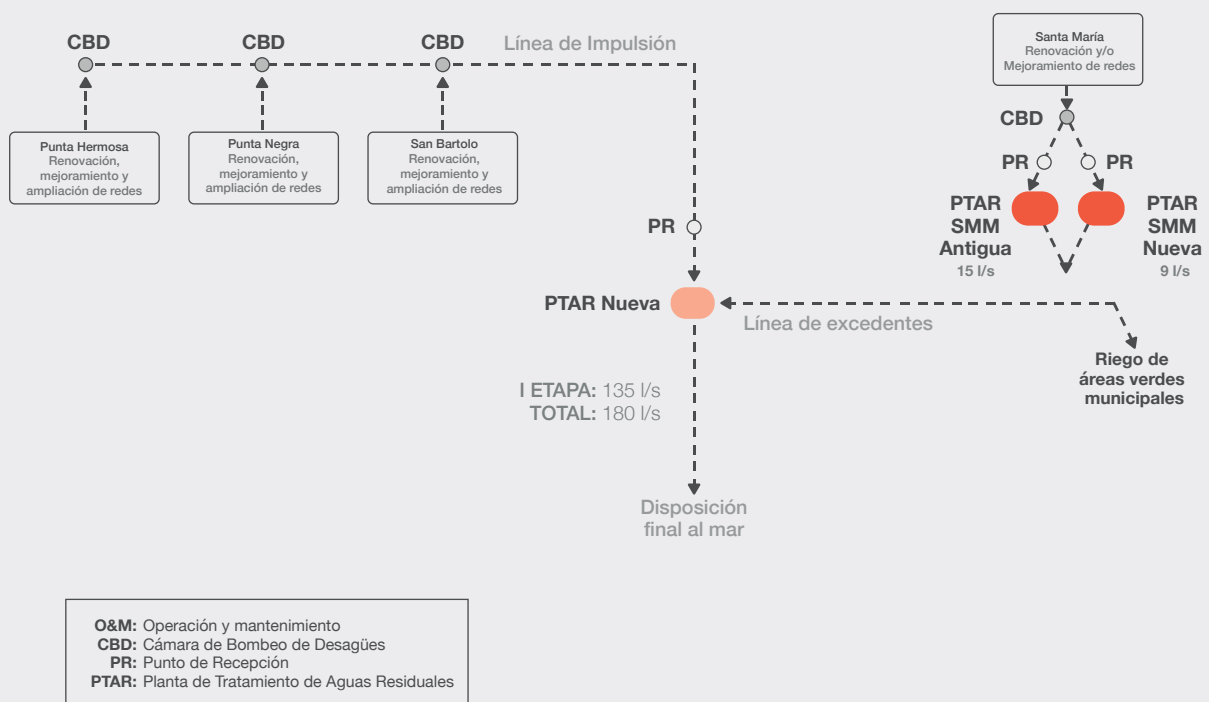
CBD
CBD
CBD
Línea de Impulsión

Punta Hermosa
Renovación, mejoramiento y ampliación de redes

Punta Negra
Renovación, mejoramiento y ampliación de redes

San Bartolo
Renovación, mejoramiento y ampliación de redes

Santa María
Renovación y/o Mejoramiento de redes

CBD
PR
PR
PTAR SMM Antigua
15 l/s
PTAR SMM Nueva
9 l/s

PR
PTAR Nueva
Línea de excedentes
Riego de áreas verdes municipales

I ETAPA: 135 l/s
TOTAL: 180 l/s

Disposición final al mar

O&M: Operación y mantenimiento
CBD: Cámara de Bombeo de Desagües
PR: Punto de Recepción
PTAR: Planta de Tratamiento de Aguas Residuales